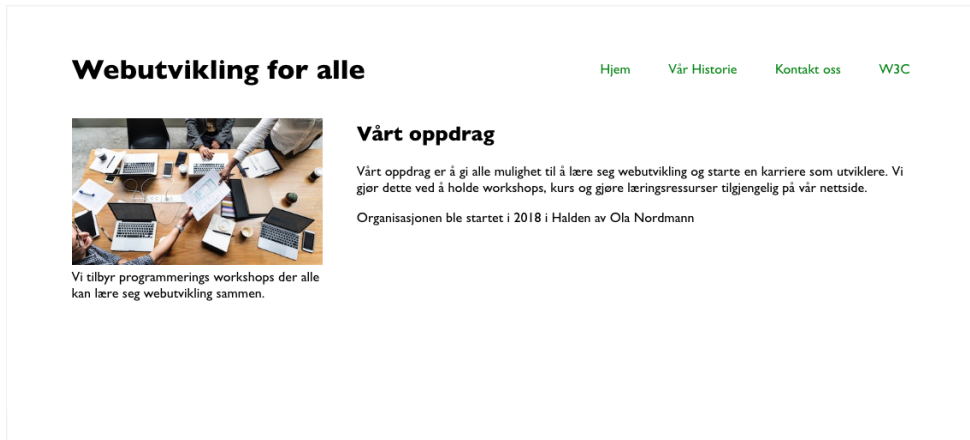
Webutvikling for alle

Hjem Vår Historie Kontakt oss W3C

Vi tilbyr programmerings workshops der alle kan lære seg webutvikling sammen.

Vårt oppdrag

Vårt oppdrag er å gi alle mulighet til å lære seg webutvikling og starte en karriere som utviklere. Vi gjør dette ved å holde workshops, kurs og gjøre læringsressurser tilgjengelig på vår nettside.

Organisasjonen ble startet i 2018 i Halden av Ola Nordmann